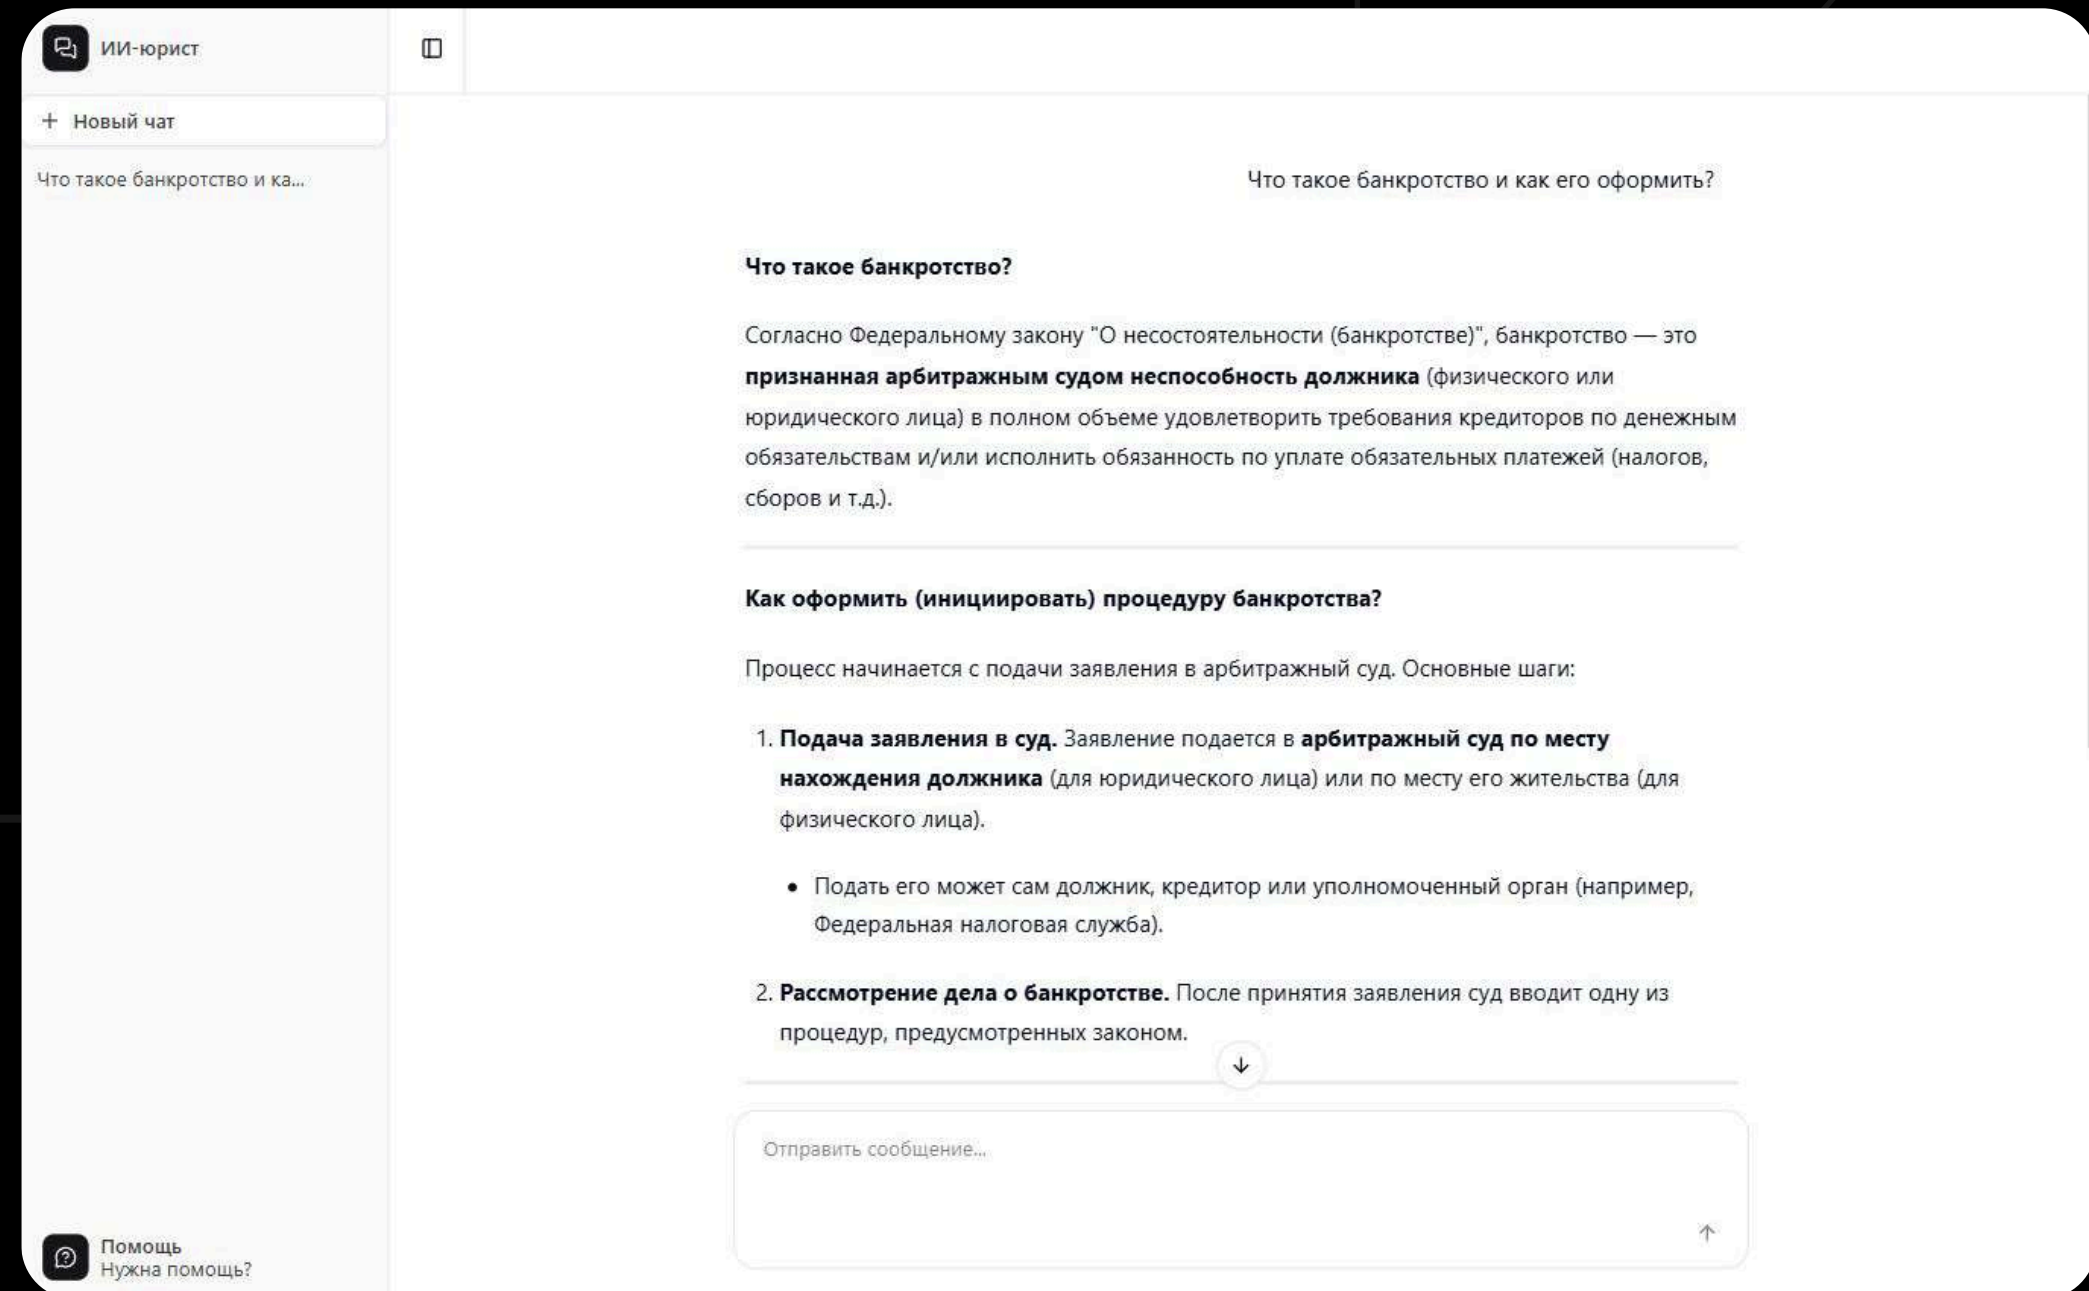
ИИ-юрист

+ Новый чат

Что такое банкротство и ка...

Что такое банкротство и как его оформить?

**Что такое банкротство?**

Согласно Федеральному закону "О несостоятельности (банкротстве)", банкротство — это **признанная арбитражным судом неспособность должника** (физического или юридического лица) в полном объеме удовлетворить требования кредиторов по денежным обязательствам и/или исполнить обязанность по уплате обязательных платежей (налогов, сборов и т.д.).

**Как оформить (инициировать) процедуру банкротства?**

Процесс начинается с подачи заявления в арбитражный суд. Основные шаги:

1. **Подача заявления в суд.** Заявление подается в **арбитражный суд по месту нахождения должника** (для юридического лица) или по месту его жительства (для физического лица).

• Подать его может сам должник, кредитор или уполномоченный орган (например, Федеральная налоговая служба).

2. **Рассмотрение дела о банкротстве.** После принятия заявления суд вводит одну из процедур, предусмотренных законом.

Отправить сообщение...

Помощь
Нужна помощь?